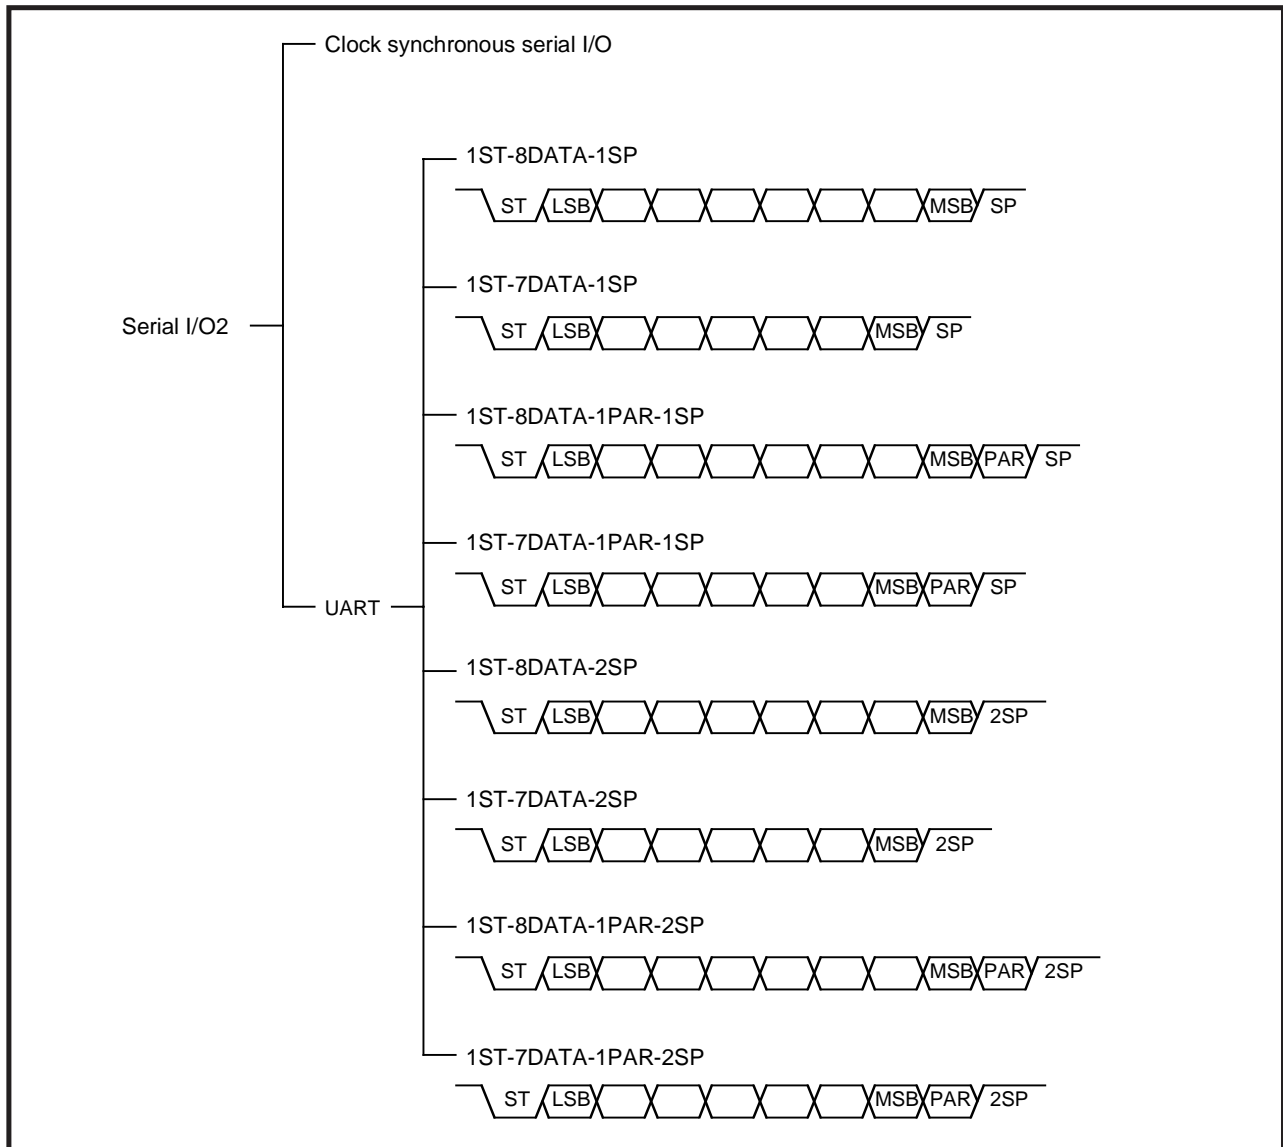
Clock synchronous serial I/O

Serial I/O2

UART

1ST-8DATA-1SP

ST LSB MSB SP

1ST-7DATA-1SP

ST LSB MSB SP

1ST-8DATA-1PAR-1SP

ST LSB MSB PAR SP

1ST-7DATA-1PAR-1SP

ST LSB MSB PAR SP

1ST-8DATA-2SP

ST LSB MSB 2SP

1ST-7DATA-2SP

ST LSB MSB 2SP

1ST-8DATA-1PAR-2SP

ST LSB MSB PAR 2SP

1ST-7DATA-1PAR-2SP

ST LSB MSB PAR 2SP